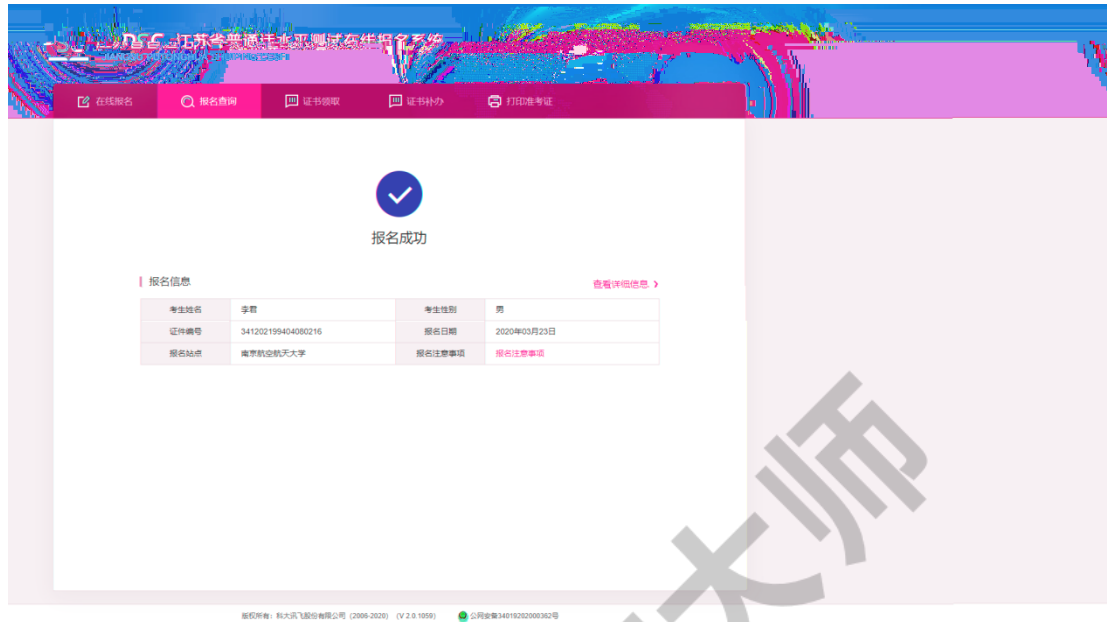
江苏省普通话水平测试在线报名系统

在线报名 报名查询 证书领取 证书补办 打印准考证

报名成功

报名信息

查看详细信息 ›

| 考生姓名 | 李君 | 考生性别 | 男 |
|---|---|---|---|
| 证件编号 | 341202199404080216 | 报名日期 | 2020年03月23日 |
| 报名站点 | 南京航空航天大学 | 报名注意事项 | 报名注意事项 |

大师

版权所有：科大讯飞股份有限公司（2006-2020） (V 2.0.1059) 公网安备34019202000362号